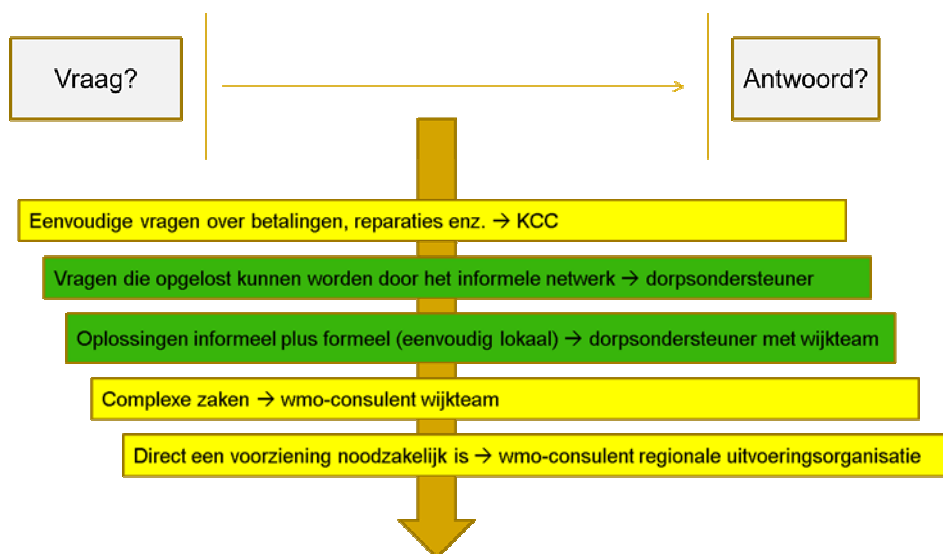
Vraag?

Antwoord?

Eenvoudige vragen over betalingen, reparaties enz. → KCC

Vragen die opgelost kunnen worden door het informele netwerk → dorpsondersteuner

Oplossingen informeel plus formeel (eenvoudig lokaal) → dorpsondersteuner met wijkteam

Complexe zaken → wmo-consulent wijkteam

Direct een voorziening noodzakelijk is → wmo-consulent regionale uitvoeringsorganisatie